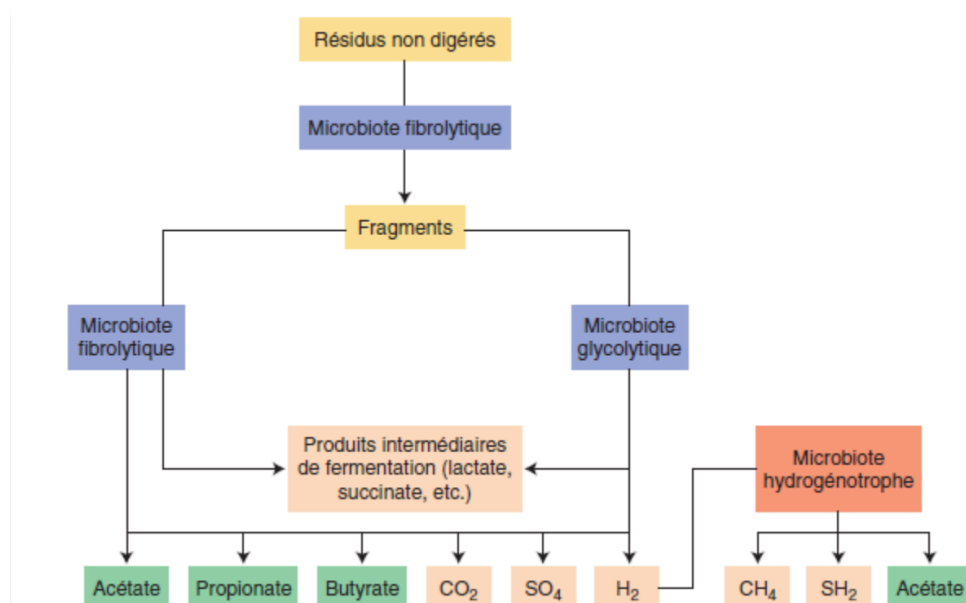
Résidus non digérés

Microbiote fibrolytique

Fragments

Microbiote fibrolytique

Microbiote glycolytique

Produits intermédiaires de fermentation (lactate, succinate, etc.)

Microbiote hydrogénotrophe

Acétate

Propionate

Butyrate

$CO_2$

$SO_4$

$H_2$

$CH_4$

$SH_2$

Acétate